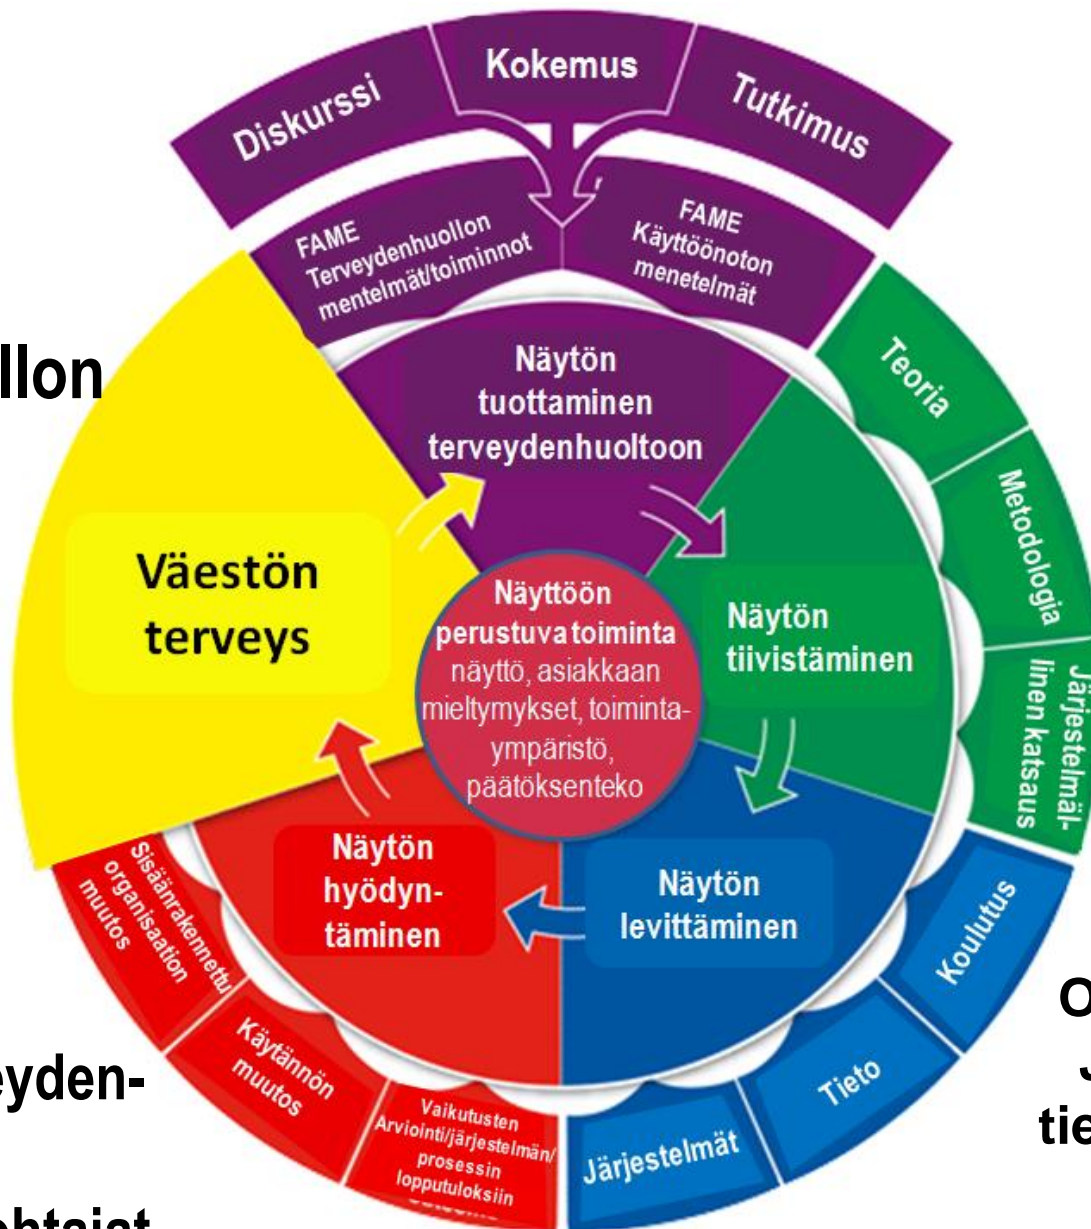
Diskurssi
Kokemus
Tutkimus

FAME
Terveydenhuollon
menetelmät/toiminnot

FAME
Käyttöönoton
menetelmät

llon

Näytön
tuottaminen
terveydenhuoltoon

Teoria
Metodologia
Järjestelmällinen katsaus

Väestön
terveys

Näyttöön
perustuva toiminta
näyttö, asiakkaan
mieltymykset, toimintaympäristö,
päätöksenteko

Näytön
tiivistäminen

Näytön
hyödyntäminen

Näytön
levittäminen

Sisäänrakennettu
organisaation
muutos

Käytännön
muutos

Vaikutusten
Arviointi/järjestelmän/
prosessin
lopputuloksiin
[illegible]

Järjestelmät
Tieto
Koulutus

O
J
tie

eyden-

ehtoist